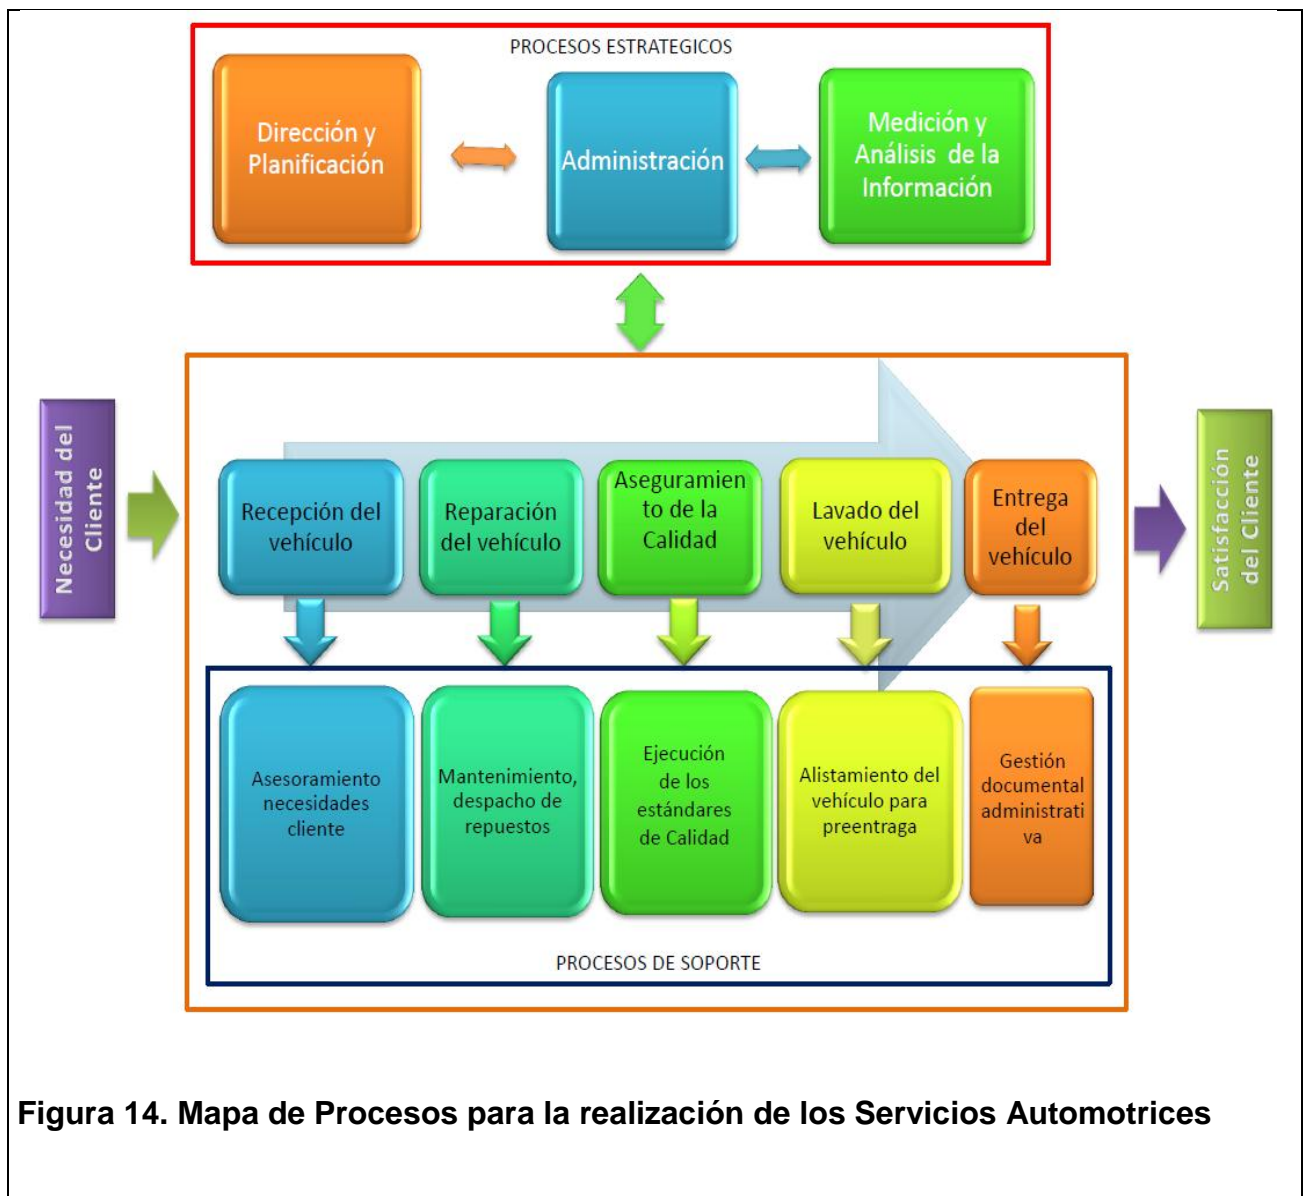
PROCESOS ESTRATEGICOS

Dirección y Planificación

Administración

Medición y Análisis de la Información

Necesidad del Cliente

Recepción del vehículo

Reparación del vehículo

Aseguramiento de la Calidad

Lavado del vehículo

Entrega del vehículo

Satisfacción del Cliente

Asesoramiento necesidades cliente

Mantenimiento, despacho de repuestos

Ejecución de los estándares de Calidad

Alistamiento del vehículo para preentraga

Gestión documental administrativa

PROCESOS DE SOPORTE

Figura 14. Mapa de Procesos para la realización de los Servicios Automotrices